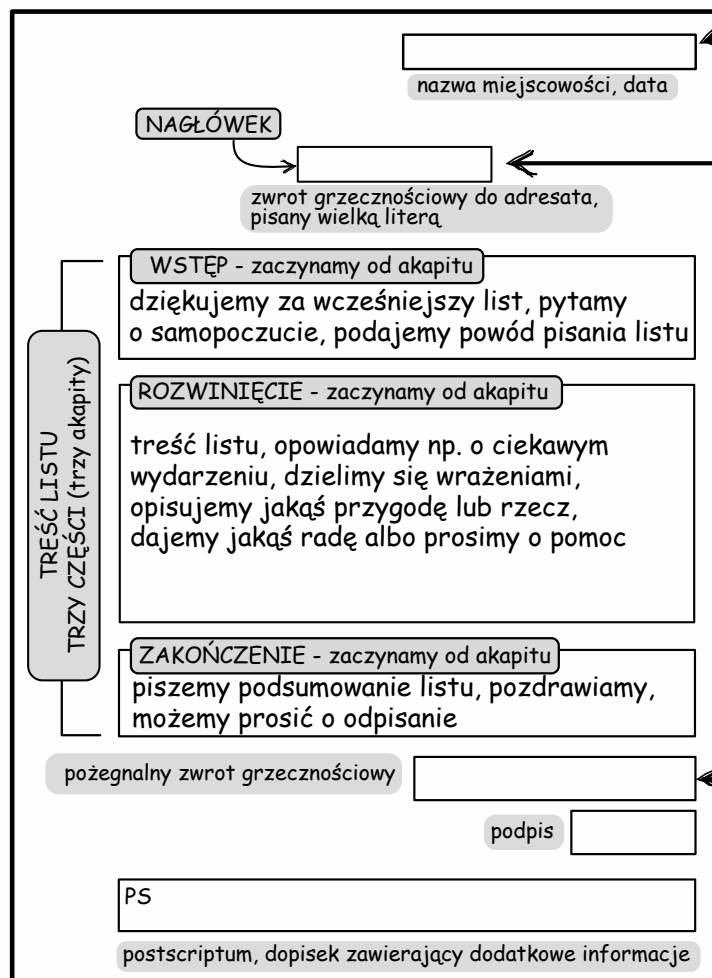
nazwa miejscowości, data

NAGŁÓWEK

zwrot grzecznościowy do adresata, pisany wielką literą

TREŚĆ LISTU
TRZY CZĘŚCI (trzy akapity)

WSTĘP - zaczynamy od akapitu

dziękujemy za wcześniejszy list, pytamy o samopoczucie, podajemy powód pisania listu

ROZWINIĘCIE - zaczynamy od akapitu

treść listu, opowiadamy np. o ciekawym wydarzeniu, dzielimy się wrażeniami, opisujemy jakąś przygodę lub rzecz, dajemy jakąś radę albo prosimy o pomoc

ZAKOŃCZENIE - zaczynamy od akapitu

piszemy podsumowanie listu, pozdrawiamy, możemy prosić o odpisanie

pożegnalny zwrot grzecznościowy

podpis

PS

postscriptum, dopisek zawierający dodatkowe informacje